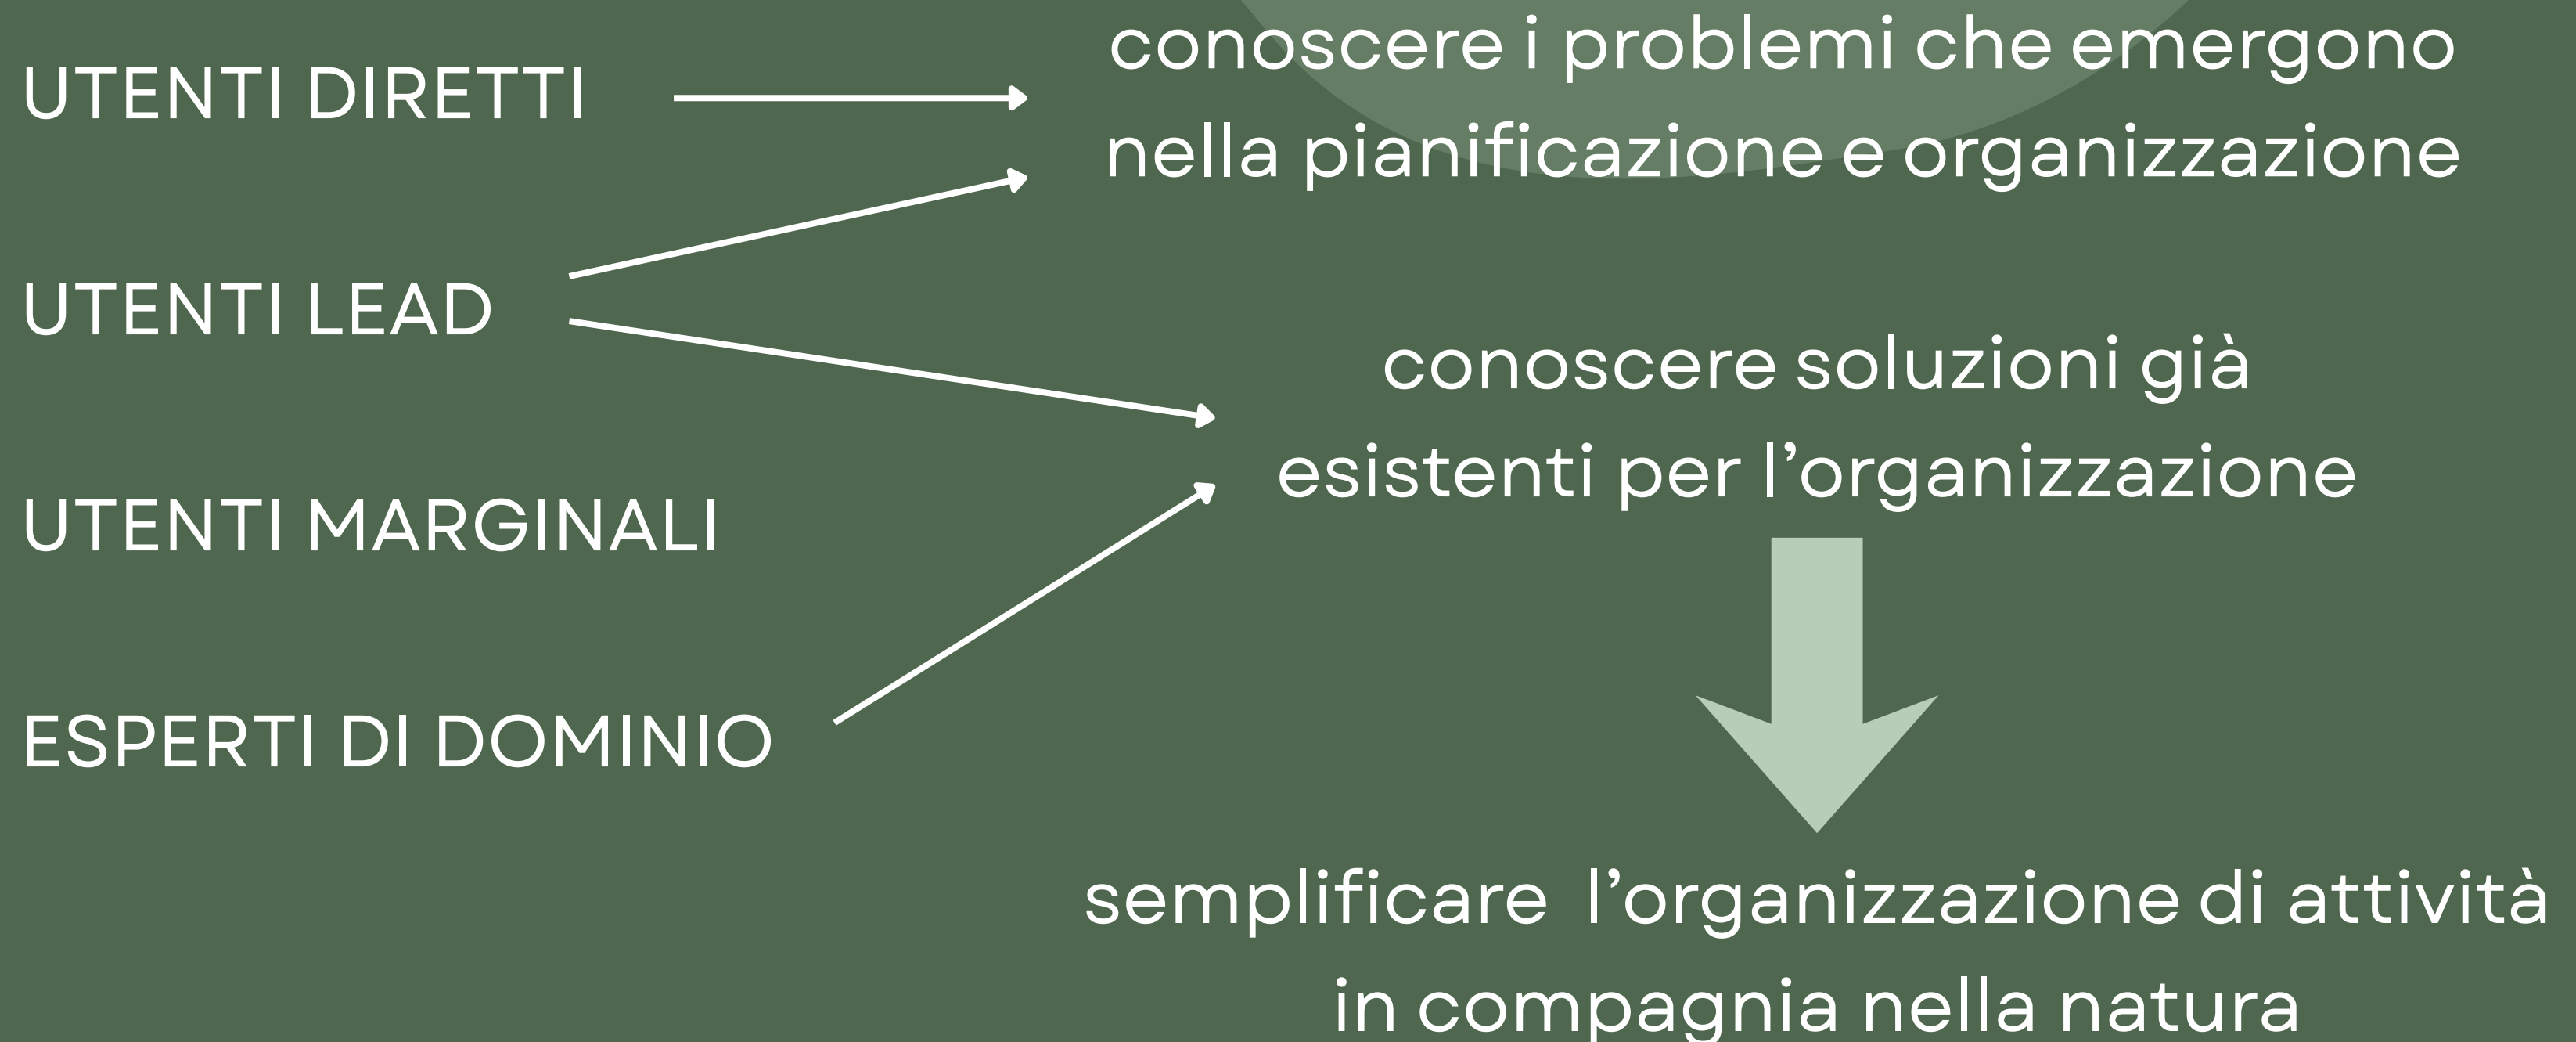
UTENTI DIRETTI

conoscere i problemi che emergono nella pianificazione e organizzazione

UTENTI LEAD

conoscere soluzioni già esistenti per l'organizzazione

UTENTI MARGINALI

ESPERTI DI DOMINIO

semplificare l'organizzazione di attività in compagnia nella natura